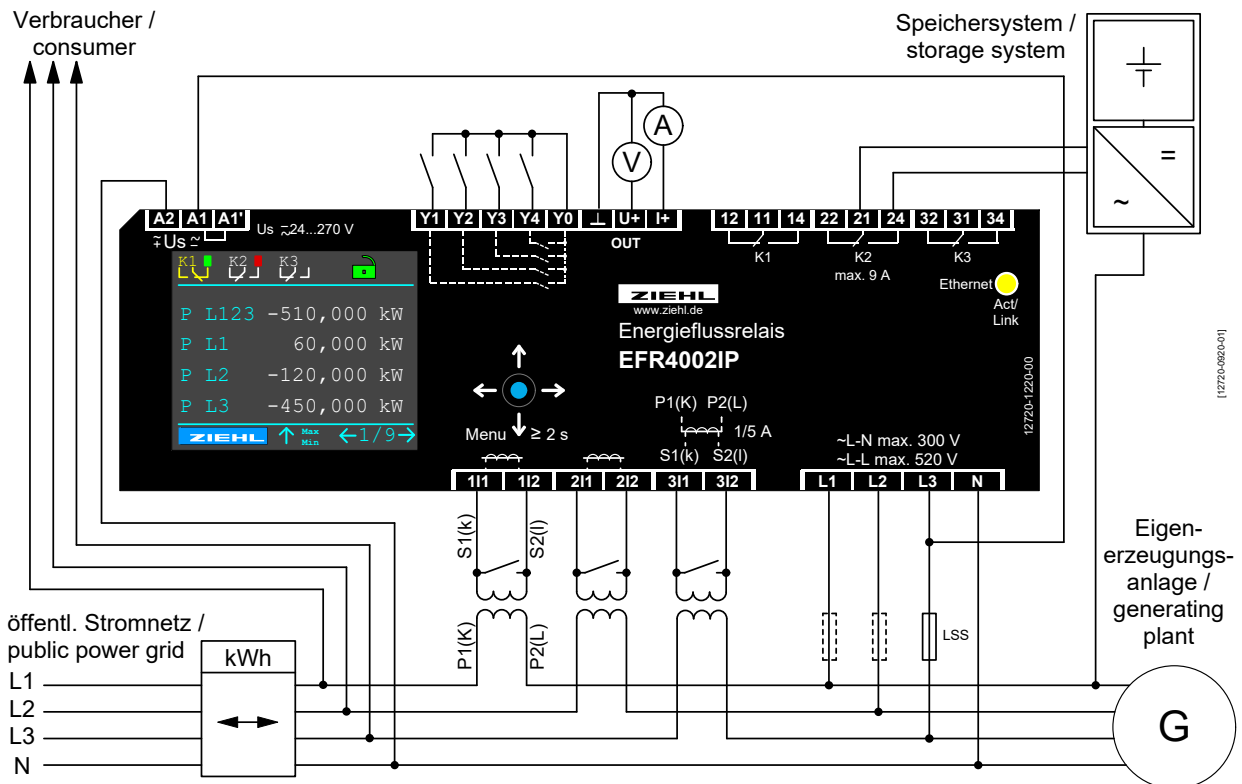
Verbraucher / consumer

Speichersystem / storage system

=

~

A2 A1 A1'

∓Us ~

Us ≂24...270 V

Y1 Y2 Y3 Y4 Y0 ⊥ U+ I+

OUT

A

V

12 11 14 22 21 24 32 31 34

K1

K2

max. 9 A

K3

K1 K2 K3

P L123 -510,000 kW
P L1 60,000 kW
P L2 -120,000 kW
P L3 -450,000 kW

ZIEHL Max Min ←1/9→

ZIEHL
www.ziehl.de
Energieflussrelais
EFR4002IP

Ethernet
Act/
Link

12720-1220-00

[12720-0920-01]

Menu ≥ 2 s

P1(K) P2(L)
1/5 A
S1(k) S2(l)

~L-N max. 300 V
~L-L max. 520 V

1I1 1I2 2I1 2I2 3I1 3I2

L1 L2 L3 N

S1(k) S2(l)

P1(K) P2(L)

LSS

Eigen-erzeugungsanlage / generating plant

öffentl. Stromnetz / public power grid

kWh

L1
L2
L3
N

G